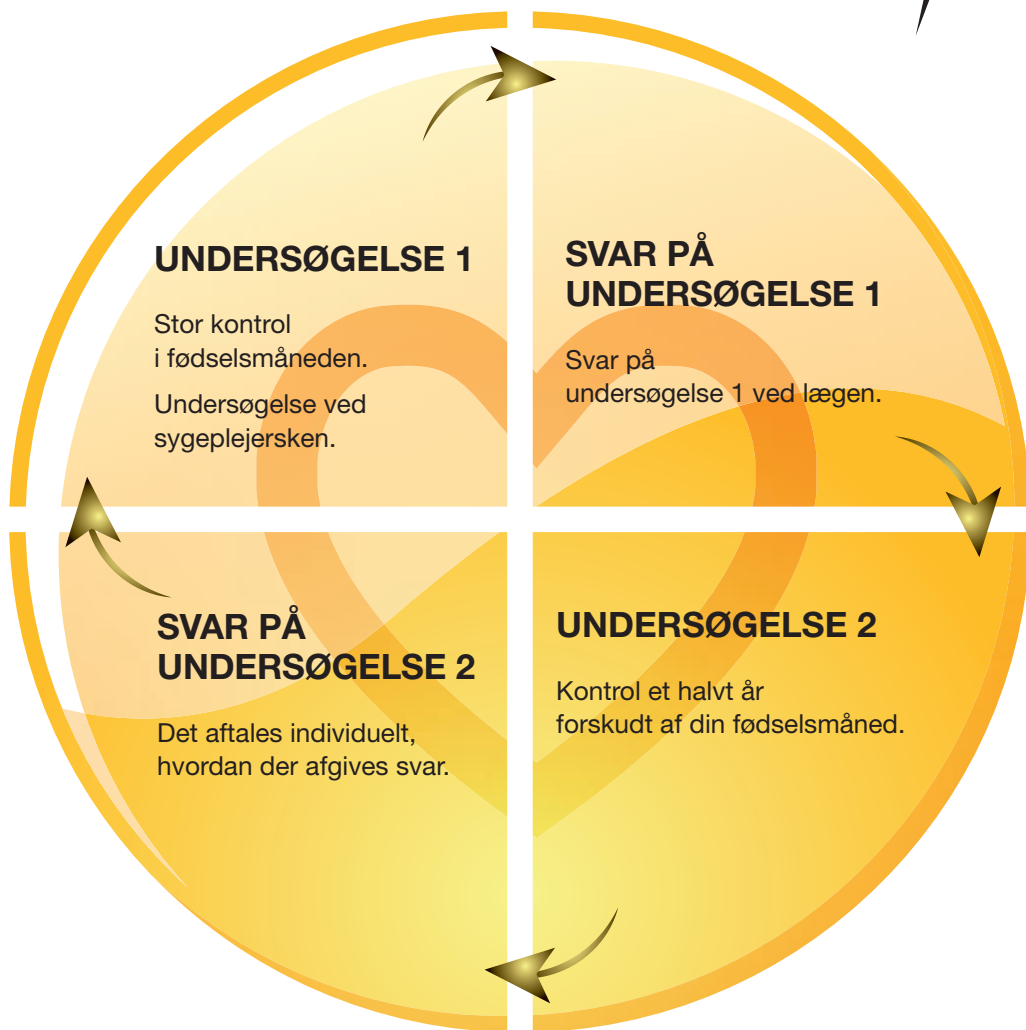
UNDERSØGELSE 1

Stor kontrol i fødselsmåneden.

Undersøgelse ved sygeplejersken.

SVAR PÅ UNDERSØGELSE 1

Svar på undersøgelse 1 ved lægen.

UNDERSØGELSE 2

Kontrol et halvt år forskudt af din fødselsmåned.

SVAR PÅ UNDERSØGELSE 2

Det aftales individuelt, hvordan der afgives svar.